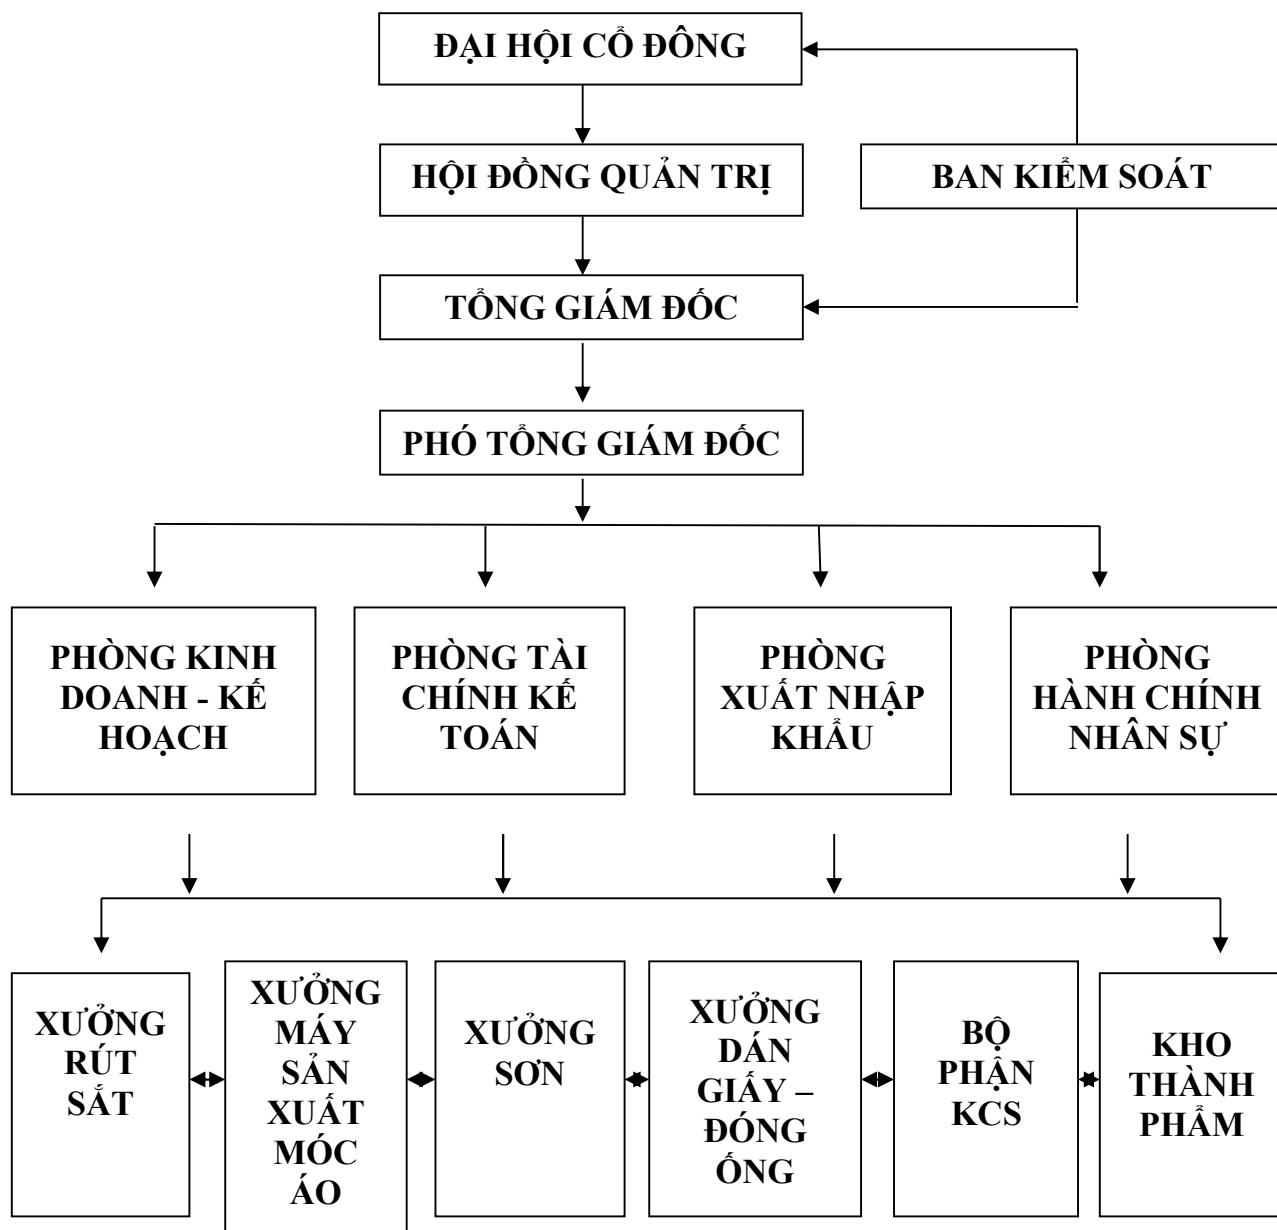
ĐẠI HỘI CỔ ĐÔNG

HỘI ĐỒNG QUẢN TRỊ

BAN KIỂM SOÁT

TỔNG GIÁM ĐỐC

PHÓ TỔNG GIÁM ĐỐC

PHÒNG KINH DOANH - KẾ HOẠCH

PHÒNG TÀI CHÍNH KẾ TOÁN

PHÒNG XUẤT NHẬP KHẨU

PHÒNG HÀNH CHÍNH NHÂN SỰ

XƯỞNG RÚT SẮT

XƯỞNG MÁY SẢN XUẤT MÓC ÁO

XƯỞNG SƠN

XƯỞNG DÁN GIẤY – ĐÓNG ỐNG

BỘ PHẬN KCS

KHO THÀNH PHẨM